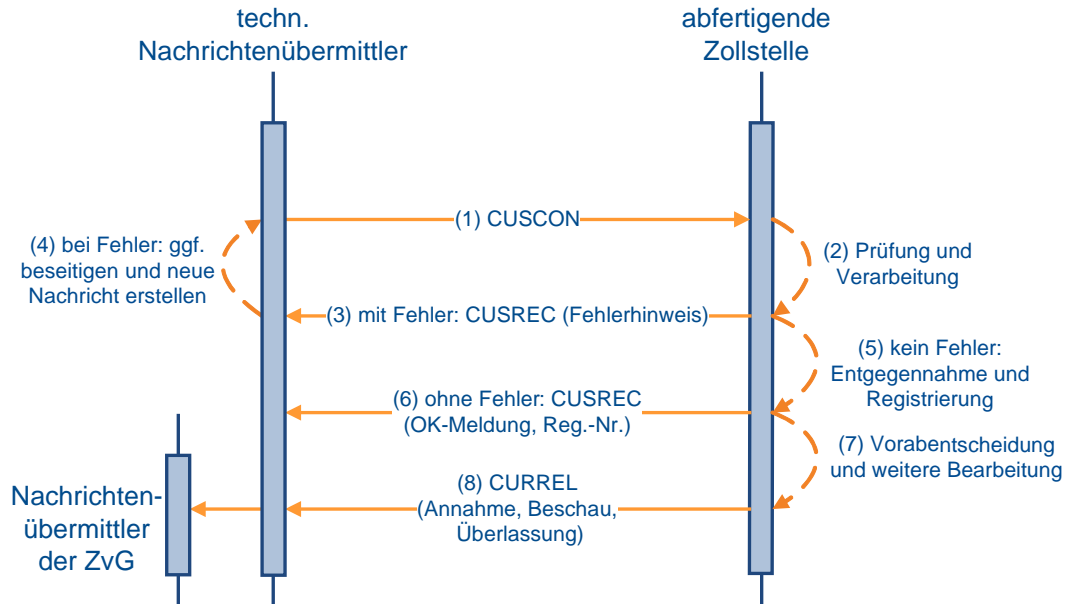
techn. Nachrichtenübermittler

abfertigende Zollstelle

(1) CUSCON

(4) bei Fehler: ggf. beseitigen und neue Nachricht erstellen

(2) Prüfung und Verarbeitung

(3) mit Fehler: CUSREC (Fehlerhinweis)

(5) kein Fehler: Entgegennahme und Registrierung

(6) ohne Fehler: CUSREC (OK-Meldung, Reg.-Nr.)

(7) Vorabentscheidung und weitere Bearbeitung

Nachrichtenübermittler der ZvG

(8) CURREL (Annahme, Beschau, Überlassung)